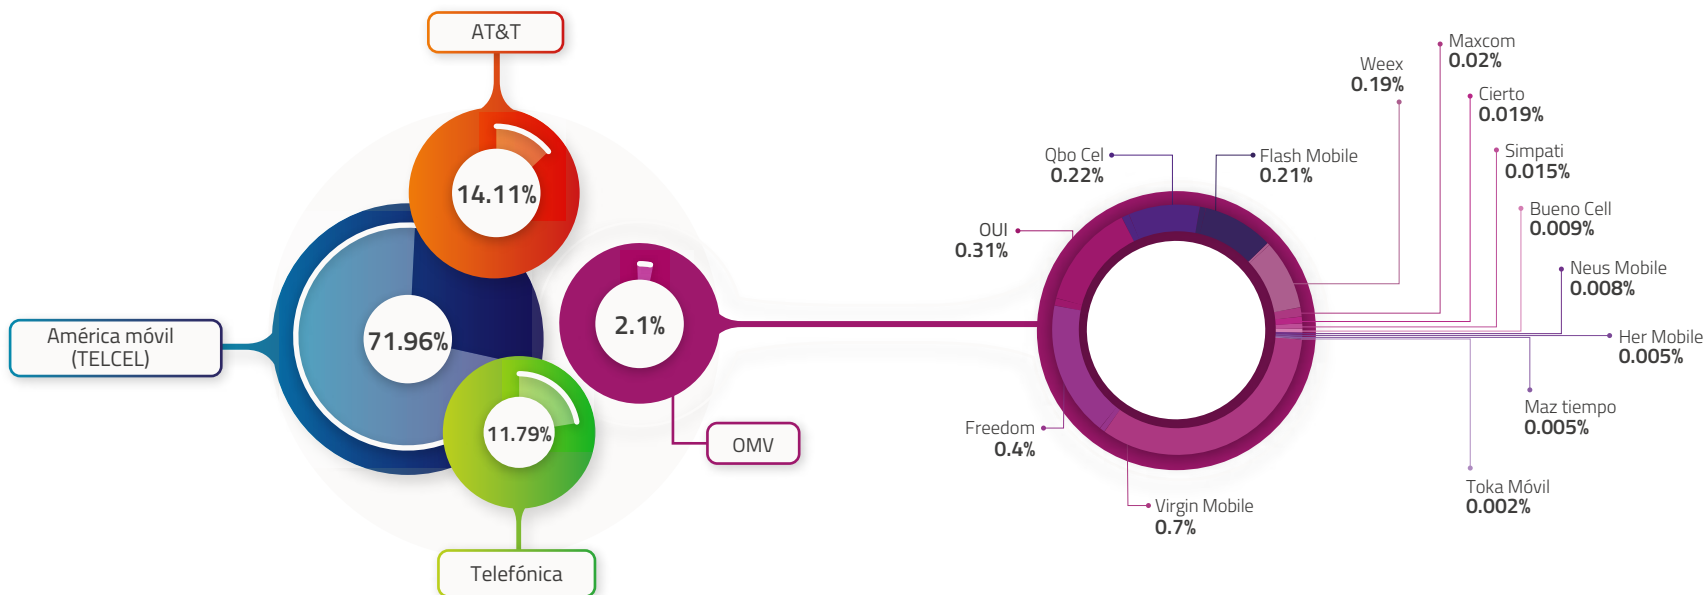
AT&T

14.11%

América móvil (TELCEL)

71.96%

2.1%

11.79%

OMV

Telefónica

Weex
0.19%

Maxcom
0.02%

Cierto
0.019%

Simpati
0.015%

Bueno Cell
0.009%

Neus Mobile
0.008%

Her Mobile
0.005%

Maz tiempo
0.005%

Toka Móvil
0.002%

Qbo Cel
0.22%

Flash Mobile
0.21%

OUI
0.31%

Freedom
0.4%

Virgin Mobile
0.7%